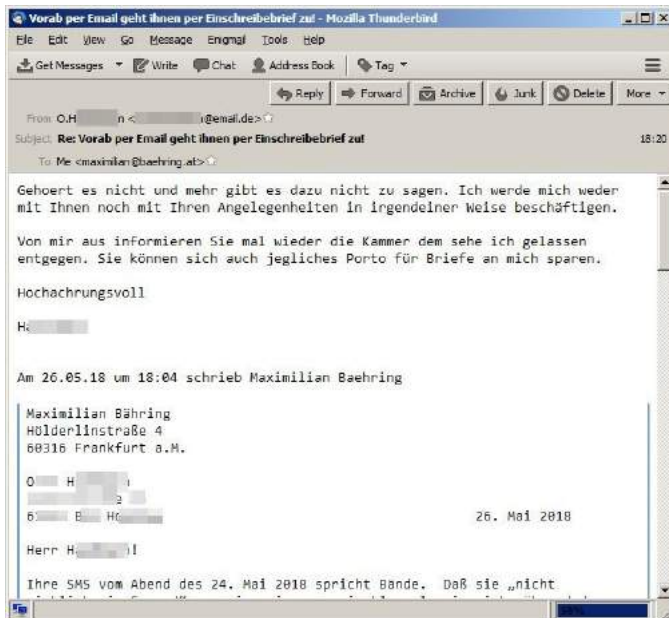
Vorab per Email geht ihnen per Einschreibebrief zu! - Mozilla Thunderbird

File Edit View Go Message Enigmail Tools Help

Get Messages Write Chat Address Book Tag

Reply Forward Archive Junk Delete More

From O.H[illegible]n <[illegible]@email.de>
Subject Re: Vorab per Email geht ihnen per Einschreibebrief zu! 18:20
To Me <maximilian@baehring.at>

Gehoert es nicht und mehr gibt es dazu nicht zu sagen. Ich werde mich weder mit Ihnen noch mit Ihren Angelegenheiten in irgendeiner Weise beschäftigen.

Von mir aus informieren Sie mal wieder die Kammer dem sehe ich gelassen entgegen. Sie können sich auch jegliches Porto für Briefe an mich sparen.

Hochachrungsvoll

H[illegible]

Am 26.05.18 um 18:04 schrieb Maximilian Baehring

Maximilian Bähring
Hölderlinstraße 4
60316 Frankfurt a.M.

O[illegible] H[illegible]
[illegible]
6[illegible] B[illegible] H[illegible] 26. Mai 2018

Herr H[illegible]!

Ihre SMS vom Abend des 24. Mai 2018 spricht Bände. Daß sie „nicht
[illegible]